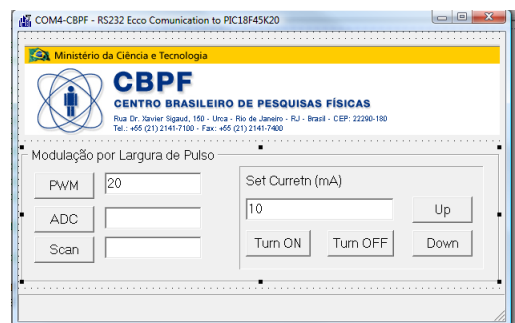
COM4-CBPF - RS232 Ecco Comunication to PIC18F45K20

Ministério da Ciência e Tecnologia

CBPF
CENTRO BRASILEIRO DE PESQUISAS FÍSICAS
Rua Dr. Xavier Sigaud, 150 - Urca - Rio de Janeiro - RJ - Brasil - CEP: 22290-180
Tel.: +55 (21) 2141-7100 - Fax: +55 (21) 2141-7400

Modulação por Largura de Pulso

PWM 20

ADC

Scan

Set Curretn (mA)

10

Up

Turn ON

Turn OFF

Down